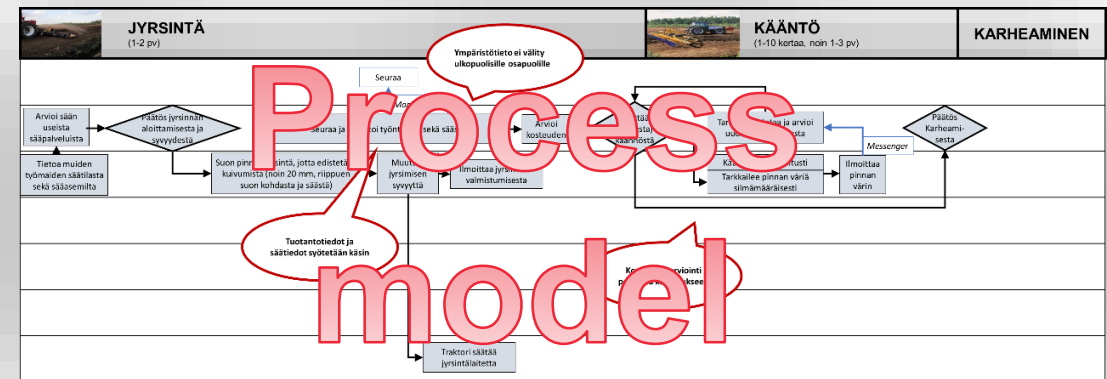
JYRSINTÄ
(1-2 pv)

KÄÄNTÖ
(1-10 kertaa, noin 1-3 pv)

KARHEAMINEN

Process model

Ympäristötieto ei välity ulkopuolisille osapuolille

Seuraa

Arvioi sään useista sääpalveluista

Päätös jyrsinnän aloittamisesta ja syvyydestä

Seuraa ja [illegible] sekä sää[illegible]

Arvioi kosteuden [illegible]

Tietoa muiden työmaiden säätilasta sekä sääasemilta

Suon pinnan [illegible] jotta edistet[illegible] kuivumista (noin 20 mm, riippuen suon kohdasta ja säästä)

Muut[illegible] jyrsimisen syvyyttä

Ilmoittaa jyrs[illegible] valmistumisesta

Tark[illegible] ja arvioi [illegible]

Messenger

Päätös Karheamisesta

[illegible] Tarkkailee pinnan väriä silmämääräisesti

Ilmoittaa pinnan värin

Tuotantotiedot ja säätiedot syötetään käsin

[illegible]

Traktori säätää jyrsintälaitetta